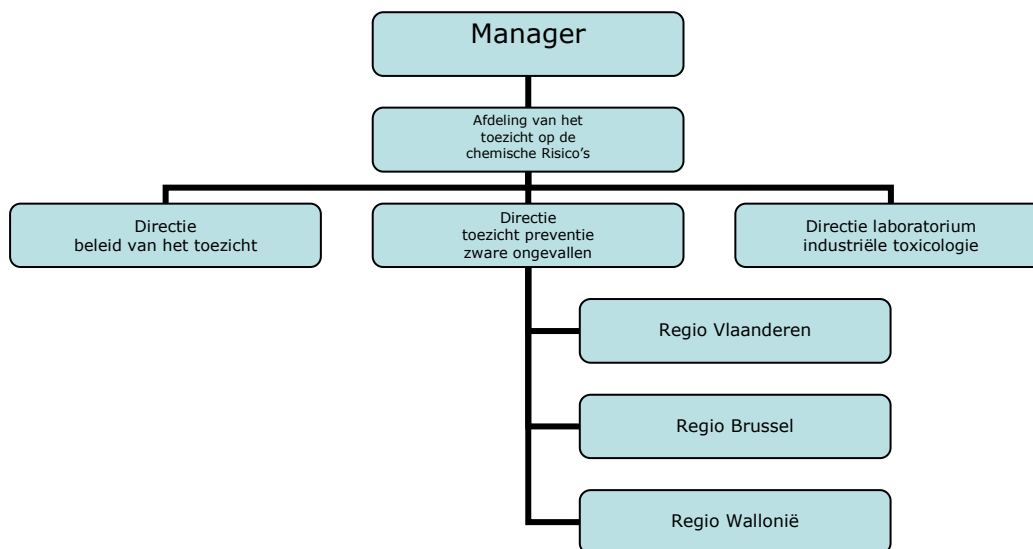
Manager

Afdeling van het toezicht op de chemische Risico's

Directie beleid van het toezicht

Directie toezicht preventie zware ongevallen

Directie laboratorium industriële toxicologie

Regio Vlaanderen

Regio Brussel

Regio Wallonië